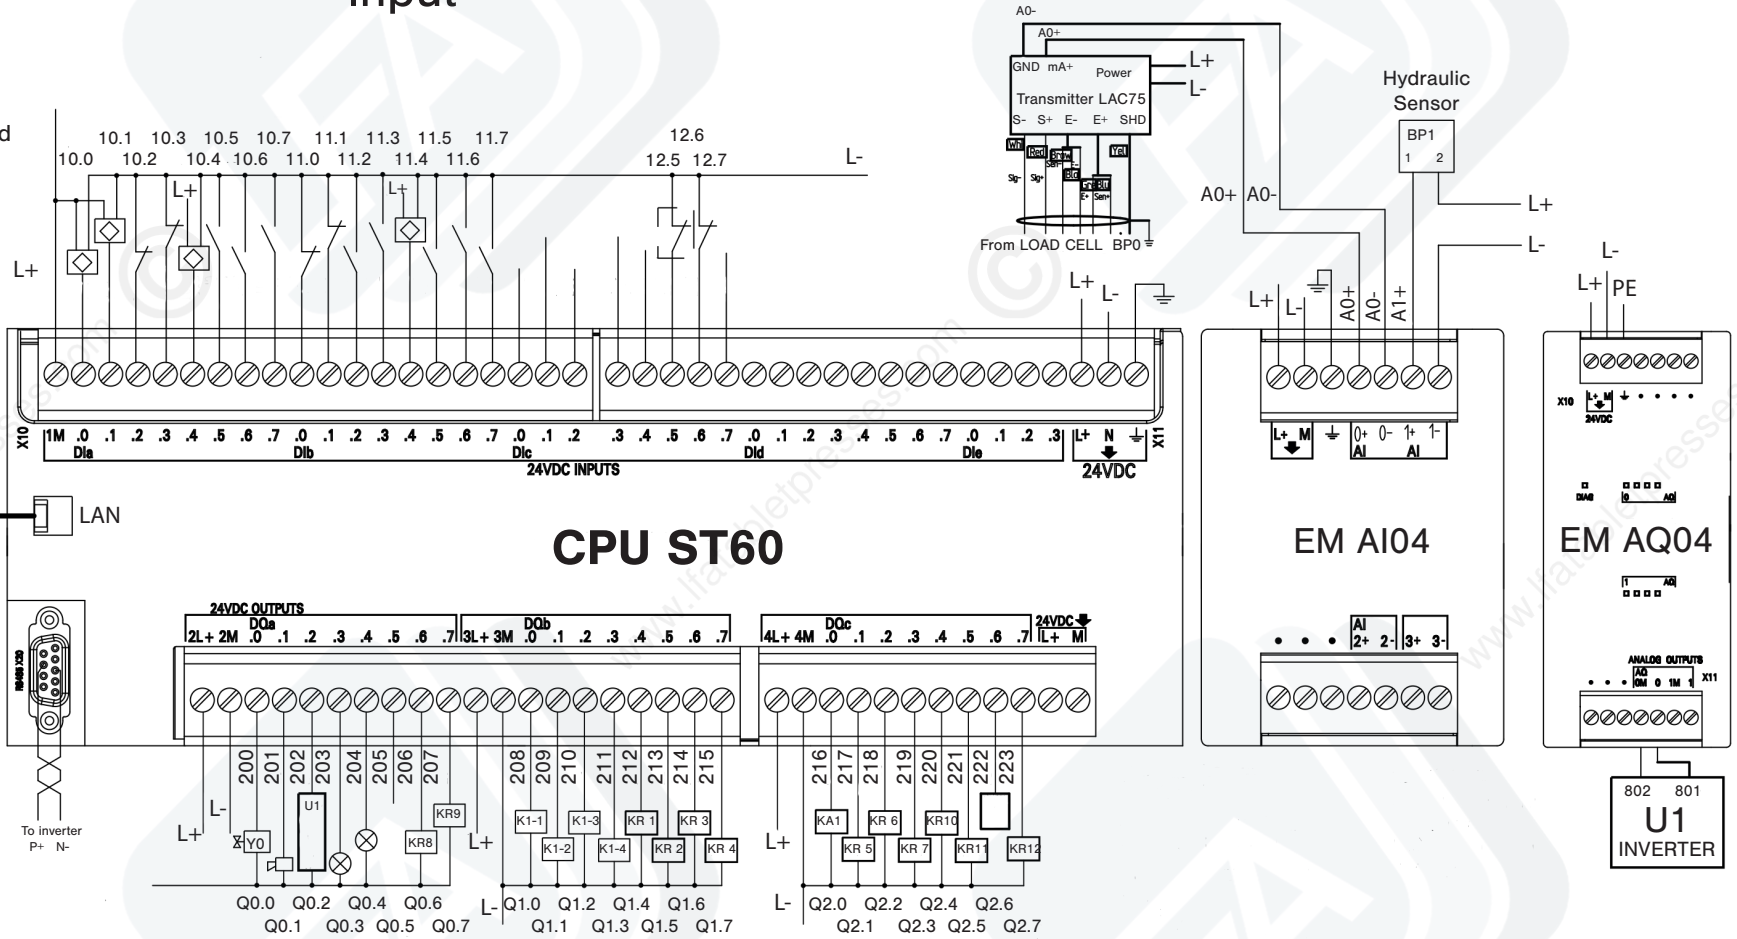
Input

d

10.1 10.3 10.5 10.7 11.1 11.3 11.5 11.7
10.0 10.2 10.4 10.6 11.0 11.2 11.4 11.6

12.6
12.5 12.7

L-

L+ L+ L+

A0-
A0+
GND mA+ Power
Transmitter LAC75
S- S+ E- E+ SHD
Wh Red Brn Blk Grn Yel Blu
Sig- Sig+ SIG+ E- E+ Sen+
L+
L-
From LOAD CELL BP0

Hydraulic Sensor
BP1
1 2

A0+ A0-
L+
L-

L+ L- L+ L- A0+ A0- A1+

L- L+ PE

X10 1M .0 .1 .2 .3 .4 .5 .6 .7 .0 .1 .2 .3 .4 .5 .6 .7 .0 .1 .2 .3 .4 .5 .6 .7 .0 .1 .2 .3 .4 .5 .6 .7 .0 .1 .2 .3 L+ N X11
DIa DIb DIc DId DIe
24VDC INPUTS
24VDC

L+ M 0+ 0- 1+ 1-
AI AI

X10 L+ M
24VDC

DIAG
0 AQ

LAN

CPU ST60

EM AI04

EM AQ04

1 AQ

RS485 X20

24VDC OUTPUTS
DQa DQb DQc 24VDC
2L+ 2M .0 .1 .2 .3 .4 .5 .6 .7 3L+ 3M .0 .1 .2 .3 .4 .5 .6 .7 4L+ 4M .0 .1 .2 .3 .4 .5 .6 .7 L+ M

AI
2+ 2- 3+ 3-

ANALOG OUTPUTS
AQ
0M 0 1M 1 X11

200 201 202 203 204 205 206 207 208 209 210 211 212 213 214 215 216 217 218 219 220 221 222 223

L- L+ Y0 U1 KR8 KR9 L+ K1-1 K1-2 K1-3 K1-4 KR 1 KR 2 KR 3 KR 4 L+ KA1 KR 5 KR 6 KR 7 KR10 KR11 KR12

To inverter
P+ N-

Q0.0 Q0.2 Q0.4 Q0.6
Q0.1 Q0.3 Q0.5 Q0.7
L- Q1.0 Q1.2 Q1.4 Q1.6
Q1.1 Q1.3 Q1.5 Q1.7
L- Q2.0 Q2.2 Q2.4 Q2.6
Q2.1 Q2.3 Q2.5 Q2.7

802 801
U1
INVERTER